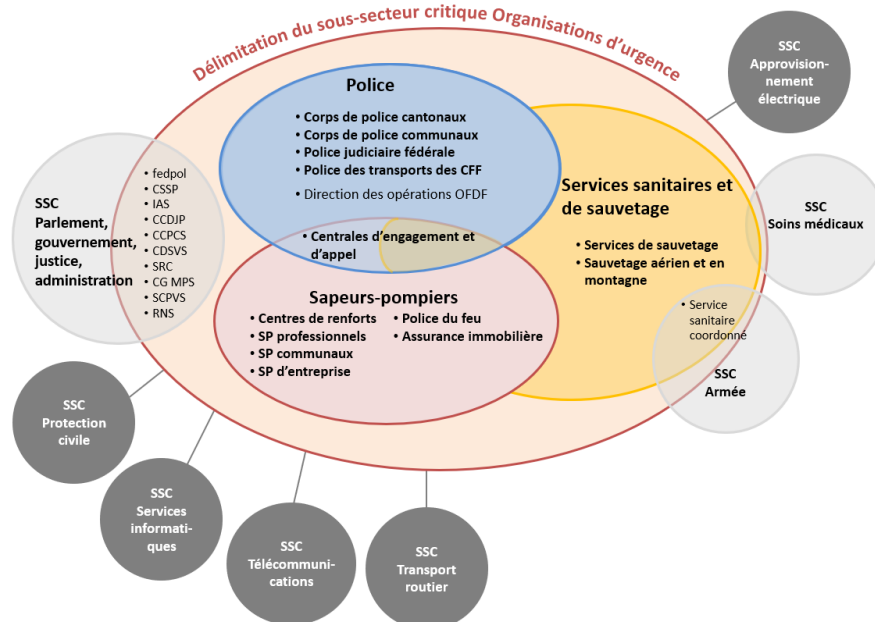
Délimitation du sous-secteur critique Organisations d'urgence

Police
• Corps de police cantonaux
• Corps de police communaux
• Police judiciaire fédérale
• Police des transports des CFF
• Direction des opérations OFDF

• Centrales d'engagement et d'appel

Services sanitaires et de sauvetage
• Services de sauvetage
• Sauvetage aérien et en montagne

Sapeurs-pompiers
• Centres de renforts
• SP professionnels
• SP communaux
• SP d'entreprise
• Police du feu
• Assurance immobilière

SSC Parlement, gouvernement, justice, administration
• fedpol
• CSSP
• IAS
• CCDJP
• CCPCS
• CDSVS
• SRC
• CG MPS
• SCPVS
• RNS

SSC Approvisionnement électrique

SSC Soins médicaux

• Service sanitaire coordonné
SSC Armée

SSC Protection civile

SSC Services informatiques

SSC Télécommunications

SSC Transport routier